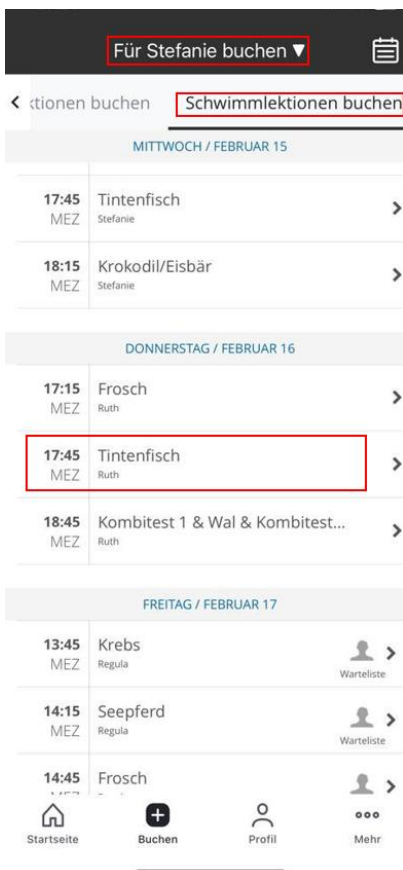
Für Stefanie buchen ▼

< ktionen buchen   Schwimmlektionen buchen

MITTWOCH / FEBRUAR 15

17:45 MEZ Tintenfisch
Stefanie

18:15 MEZ Krokodil/Eisbär
Stefanie

DONNERSTAG / FEBRUAR 16

17:15 MEZ Frosch
Ruth

17:45 MEZ Tintenfisch
Ruth

18:45 MEZ Kombitest 1 & Wal & Kombitest...
Ruth

FREITAG / FEBRUAR 17

13:45 MEZ Krebs
Regula
Warteliste

14:15 MEZ Seepferd
Regula
Warteliste

14:45 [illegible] Frosch
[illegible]

Startseite   Buchen   Profil   Mehr